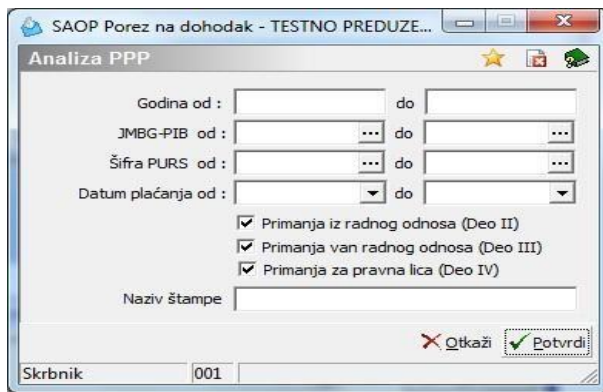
SAOP Porez na dohodak - TESTNO PREDUZE...

Analiza PPP

Godina od : do

JMBG-PIB od : ... do ...

Šifra PURS od : ... do ...

Datum plaćanja od : do

Primanja iz radnog odnosa (Deo II)

Primanja van radnog odnosa (Deo III)

Primanja za pravna lica (Deo IV)

Naziv štampe

Otkaži Potvrdi

Skrbnik 001